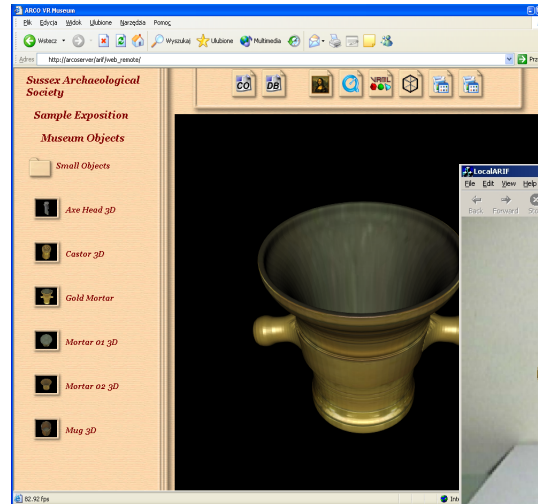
ARCO VR Museum

Plik Edycja Widok Ulubione Narzędzia Pomoc

Wstecz Wyszukaj Ulubione Multimedia

Adres http://arcoserver/arif/web_remote/

Prze

Sussex Archaeological Society

Sample Exposition

Museum Objects

Small Objects

Axe Head 3D

Castor 3D

Gold Mortar

Mortar 01 3D

Mortar 02 3D

Mug 3D

CO DB VRML

LocalARIF

File Edit View Help

Back Forward Sto

82.92 fps

Int